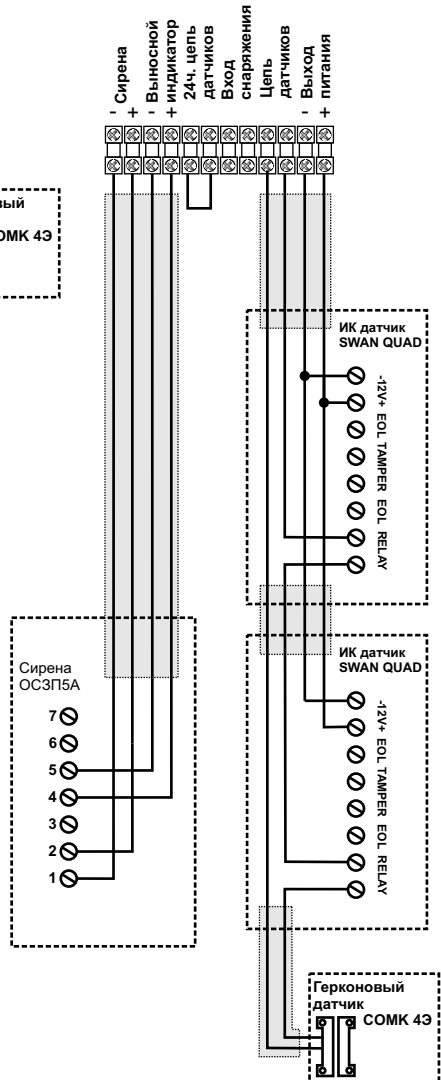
- Сирена
+
- Выносной
+ индикатор
24ч. цепь датчиков
Вход снаряжения
Цепь датчиков
- Выход
+ питания

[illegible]вый
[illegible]ОМК 4Э

ИК датчик
SWAN QUAD
-12V+ EOL TAMPER EOL RELAY

ИК датчик
SWAN QUAD
-12V+ EOL TAMPER EOL RELAY

Сирена
ОСЗП5А
7
6
5
4
3
2
1

Герконовый датчик
СОМК 4Э